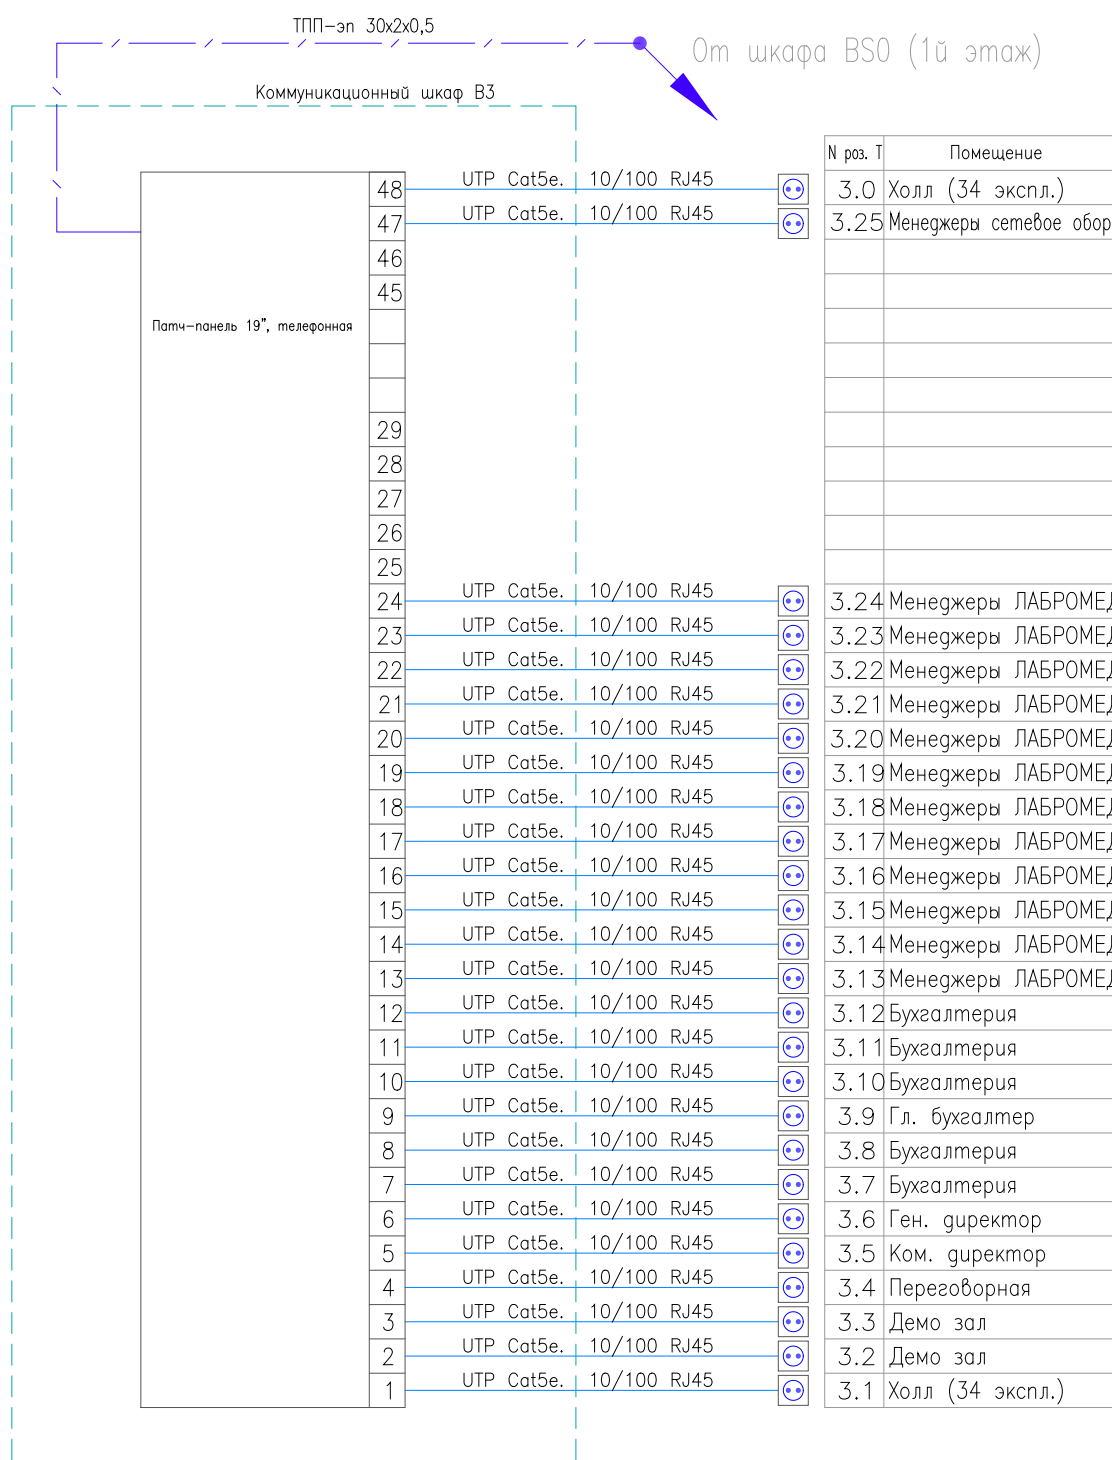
ТПП-эп 30х2х0,5

От шкафа BS0 (1й этаж)

Коммуникационный шкаф B3

Патч-панель 19", телефонная

| N роз. Т | Помещение |
|---|---|
| 3.0 | Холл (34 экспл.) |
| 3.25 | Менеджеры сетевое обор |
| | |
| | |
| | |
| | |
| | |
| | |
| | |
| | |
| | |
| | |
| 3.24 | Менеджеры ЛАБРОМЕ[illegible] |
| 3.23 | Менеджеры ЛАБРОМЕ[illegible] |
| 3.22 | Менеджеры ЛАБРОМЕ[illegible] |
| 3.21 | Менеджеры ЛАБРОМЕ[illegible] |
| 3.20 | Менеджеры ЛАБРОМЕ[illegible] |
| 3.19 | Менеджеры ЛАБРОМЕ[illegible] |
| 3.18 | Менеджеры ЛАБРОМЕ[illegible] |
| 3.17 | Менеджеры ЛАБРОМЕ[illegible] |
| 3.16 | Менеджеры ЛАБРОМЕ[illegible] |
| 3.15 | Менеджеры ЛАБРОМЕ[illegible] |
| 3.14 | Менеджеры ЛАБРОМЕ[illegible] |
| 3.13 | Менеджеры ЛАБРОМЕ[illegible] |
| 3.12 | Бухгалтерия |
| 3.11 | Бухгалтерия |
| 3.10 | Бухгалтерия |
| 3.9 | Гл. бухгалтер |
| 3.8 | Бухгалтерия |
| 3.7 | Бухгалтерия |
| 3.6 | Ген. директор |
| 3.5 | Ком. директор |
| 3.4 | Переговорная |
| 3.3 | Демо зал |
| 3.2 | Демо зал |
| 3.1 | Холл (34 экспл.) |

48 UTP Cat5e. 10/100 RJ45
47 UTP Cat5e. 10/100 RJ45
46
45
29
28
27
26
25
24 UTP Cat5e. 10/100 RJ45
23 UTP Cat5e. 10/100 RJ45
22 UTP Cat5e. 10/100 RJ45
21 UTP Cat5e. 10/100 RJ45
20 UTP Cat5e. 10/100 RJ45
19 UTP Cat5e. 10/100 RJ45
18 UTP Cat5e. 10/100 RJ45
17 UTP Cat5e. 10/100 RJ45
16 UTP Cat5e. 10/100 RJ45
15 UTP Cat5e. 10/100 RJ45
14 UTP Cat5e. 10/100 RJ45
13 UTP Cat5e. 10/100 RJ45
12 UTP Cat5e. 10/100 RJ45
11 UTP Cat5e. 10/100 RJ45
10 UTP Cat5e. 10/100 RJ45
9 UTP Cat5e. 10/100 RJ45
8 UTP Cat5e. 10/100 RJ45
7 UTP Cat5e. 10/100 RJ45
6 UTP Cat5e. 10/100 RJ45
5 UTP Cat5e. 10/100 RJ45
4 UTP Cat5e. 10/100 RJ45
3 UTP Cat5e. 10/100 RJ45
2 UTP Cat5e. 10/100 RJ45
1 UTP Cat5e. 10/100 RJ45